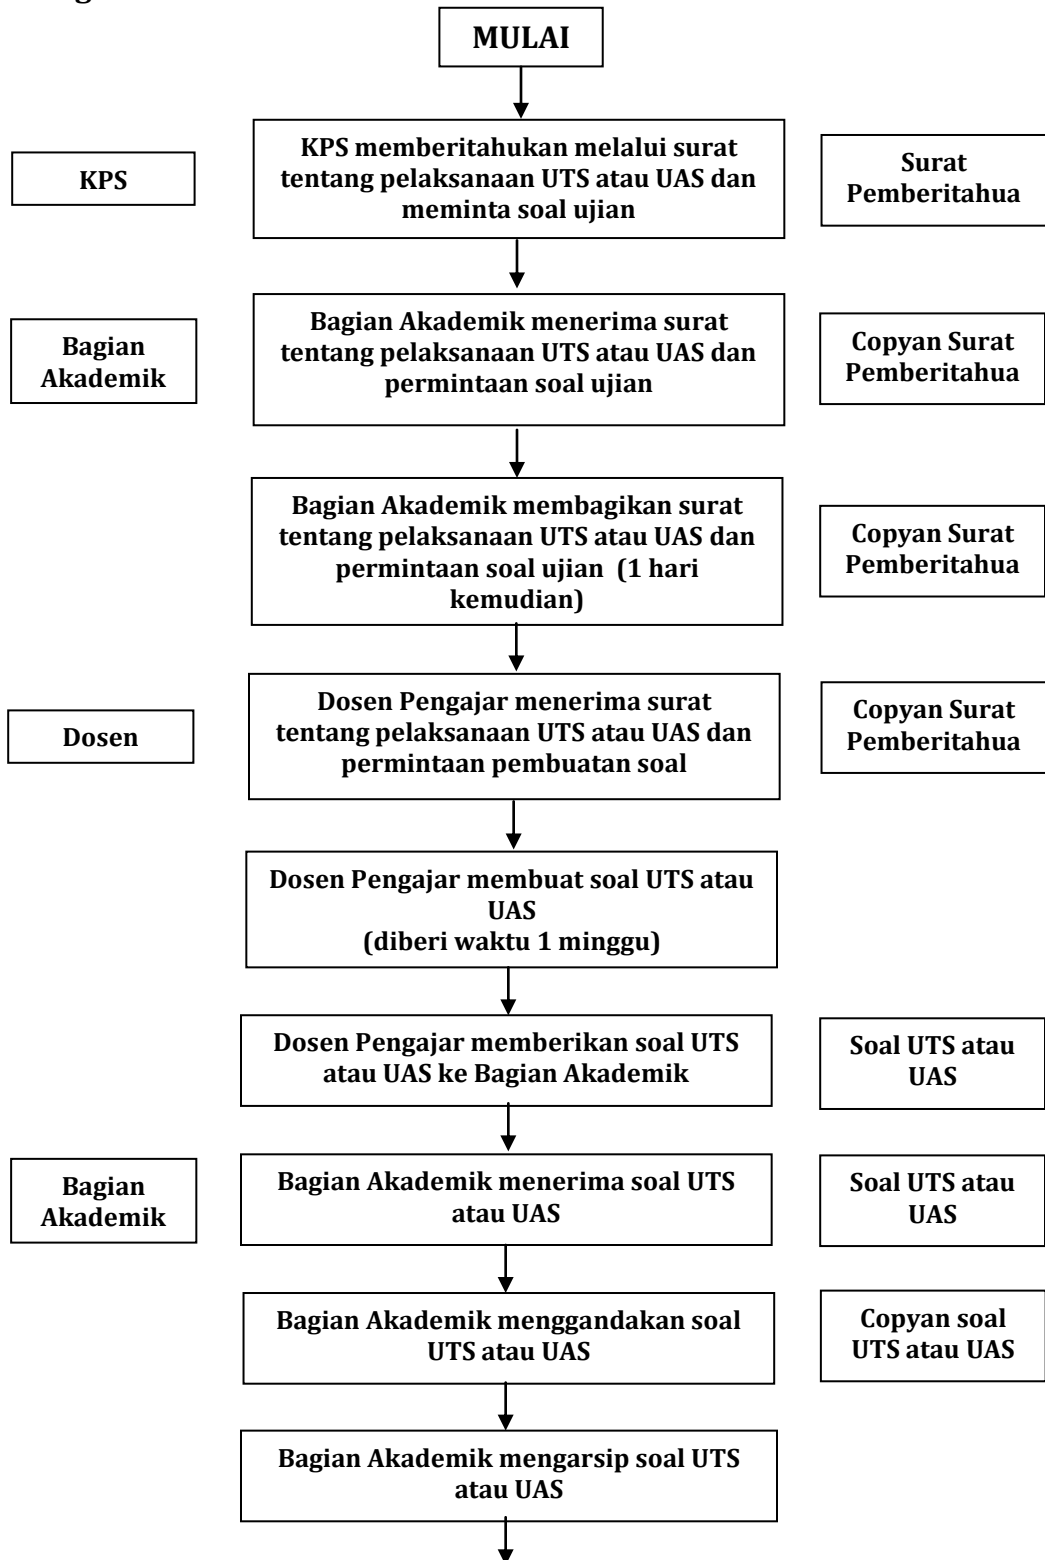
MULAI

KPS

KPS memberitahukan melalui surat tentang pelaksanaan UTS atau UAS dan meminta soal ujian

Surat Pemberitahua

Bagian Akademik

Bagian Akademik menerima surat tentang pelaksanaan UTS atau UAS dan permintaan soal ujian

Copyan Surat Pemberitahua

Bagian Akademik membagikan surat tentang pelaksanaan UTS atau UAS dan permintaan soal ujian (1 hari kemudian)

Copyan Surat Pemberitahua

Dosen

Dosen Pengajar menerima surat tentang pelaksanaan UTS atau UAS dan permintaan pembuatan soal

Copyan Surat Pemberitahua

Dosen Pengajar membuat soal UTS atau UAS
(diberi waktu 1 minggu)

Dosen Pengajar memberikan soal UTS atau UAS ke Bagian Akademik

Soal UTS atau UAS

Bagian Akademik

Bagian Akademik menerima soal UTS atau UAS

Soal UTS atau UAS

Bagian Akademik menggandakan soal UTS atau UAS

Copyan soal UTS atau UAS

Bagian Akademik mengarsip soal UTS atau UAS